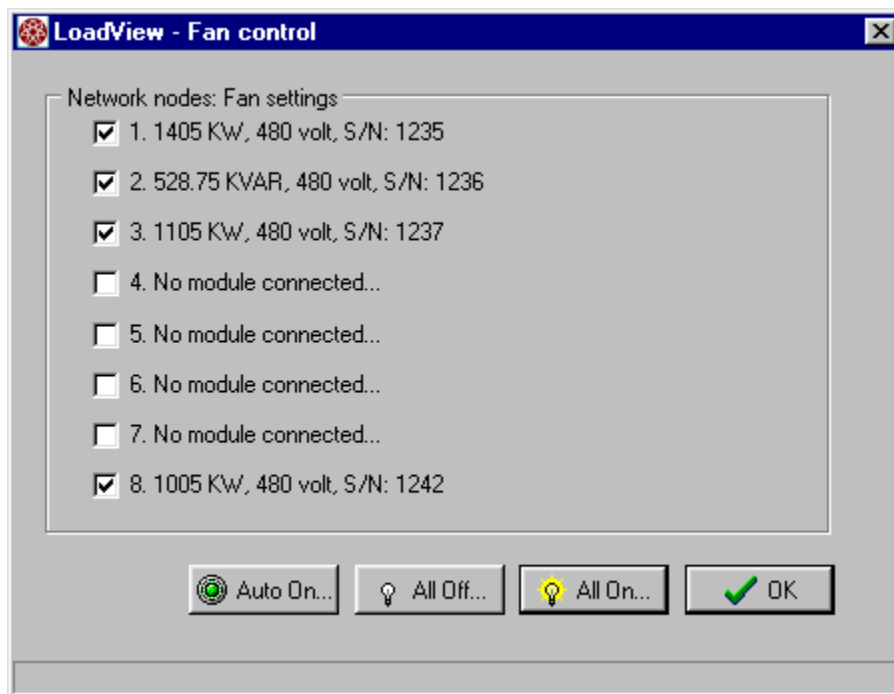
LoadView - Fan control

Network nodes: Fan settings

1. 1405 KW, 480 volt, S/N: 1235

2. 528.75 KVAR, 480 volt, S/N: 1236

3. 1105 KW, 480 volt, S/N: 1237

4. No module connected...

5. No module connected...

6. No module connected...

7. No module connected...

8. 1005 KW, 480 volt, S/N: 1242

Auto On... All Off... All On... OK